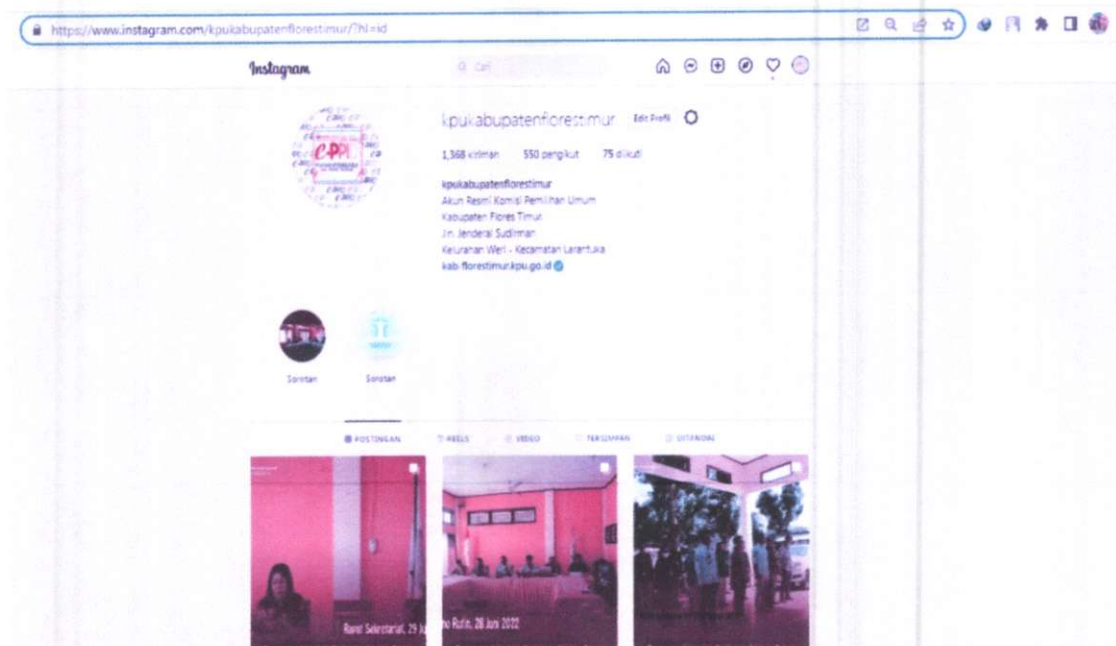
https://www.instagram.com/kpukabupatenflorestimur/?hl=id

Instagram

Q Cari

kpukabupatenflorestimur Edit Profil

1.368 kiriman 550 pengikut 75 diikuti

kpukabupatenflorestimur
Akun Resmi Komisi Pemilihan Umum
Kabupaten Flores Timur
Jln. Jenderal Sudirman
Kelurahan Weri - Kecamatan Larantuka
kab-florestimur.kpu.go.id

Sorotan Sorotan

POSTINGAN REELS VIDEO TERSIMPAN DITANDAI

Rapat Sekretariat, 29 Ju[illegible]

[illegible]o Rutin, 28 Juni 2022